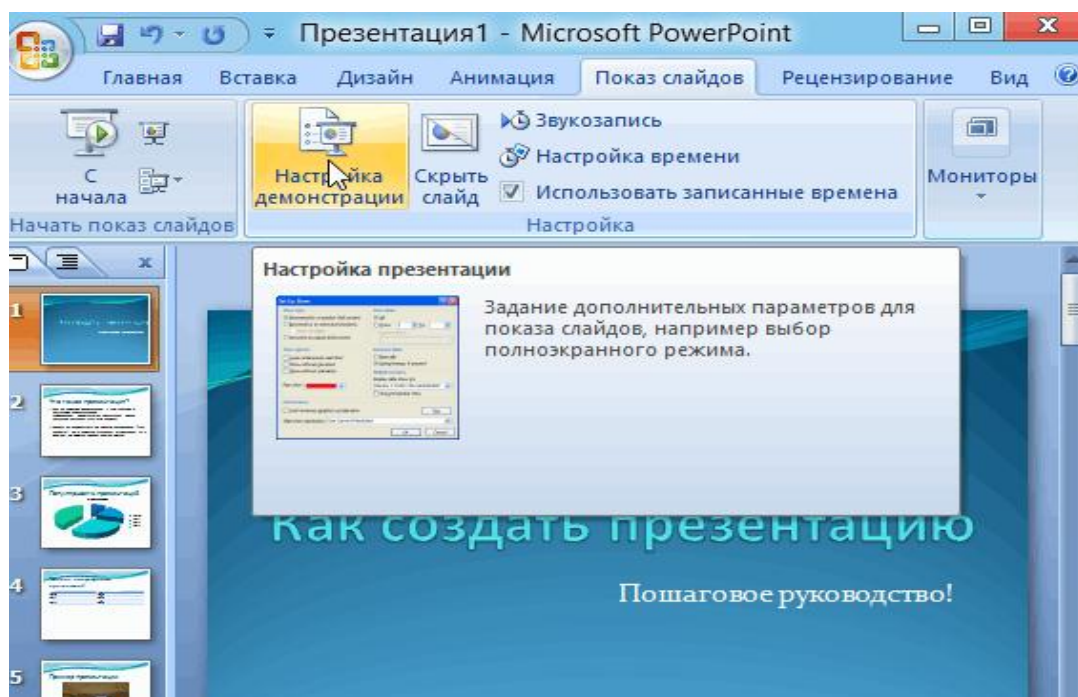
Презентация1 - Microsoft PowerPoint

Главная Вставка Дизайн Анимация Показ слайдов Рецензирование Вид

С начала

Начать показ слайдов

Настройка демонстрации

Скрыть слайд

Звукозапись

Настройка времени

Использовать записанные времена

Настройка

Мониторы

Настройка презентации

Задание дополнительных параметров для показа слайдов, например выбор полноэкранного режима.

1

2

3

4

5

Как создать презентацию

Пошаговое руководство!